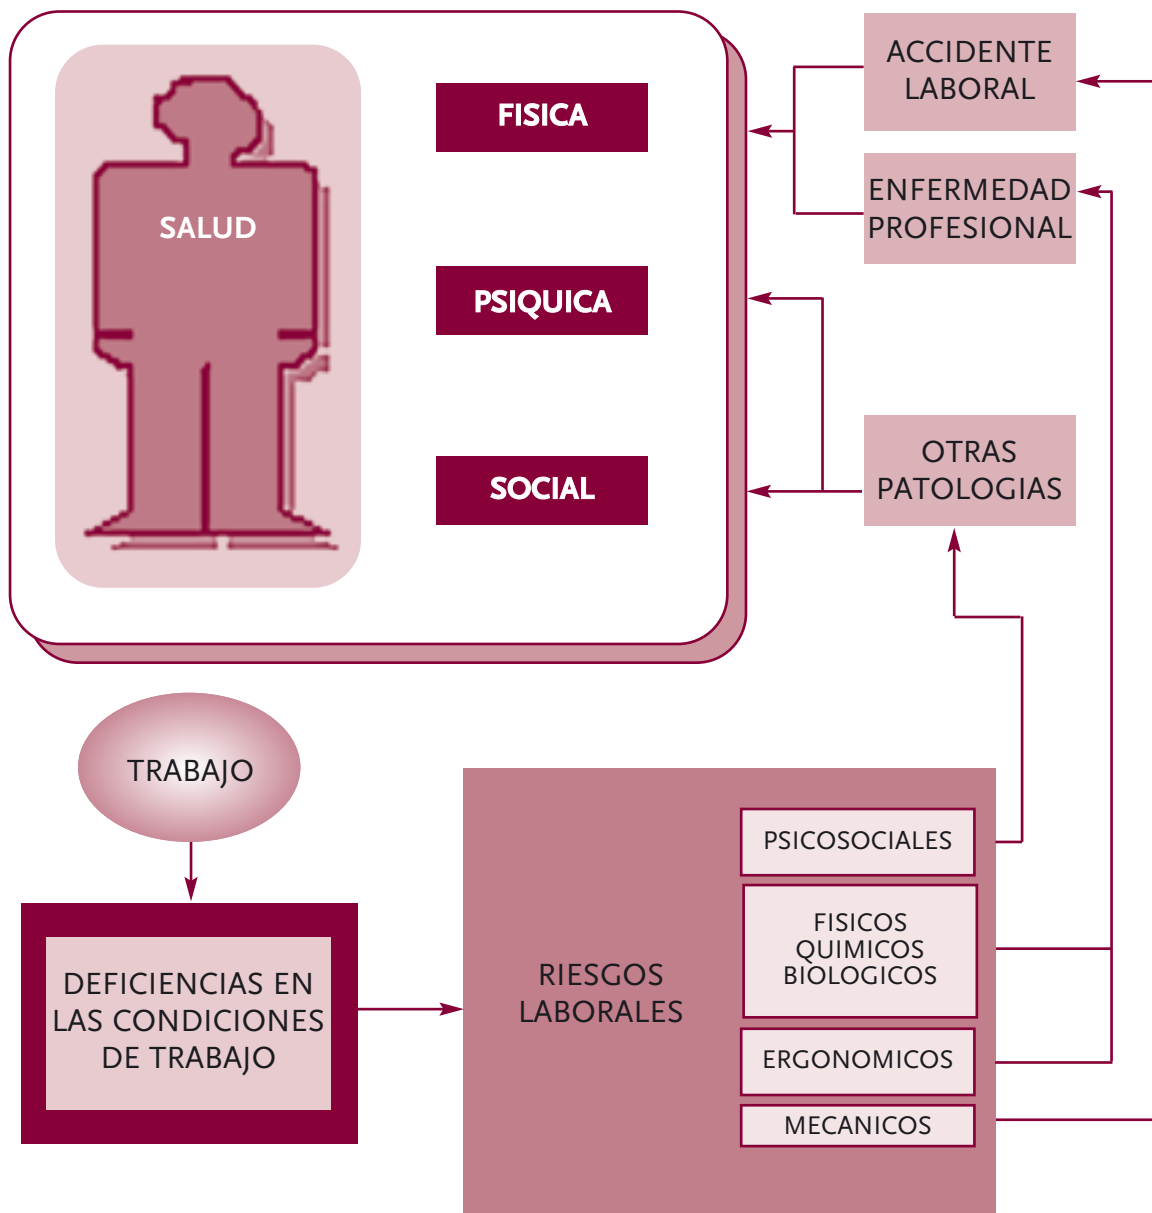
SALUD

FISICA

PSIQUICA

SOCIAL

ACCIDENTE LABORAL

ENFERMEDAD PROFESIONAL

OTRAS PATOLOGIAS

TRABAJO

DEFICIENCIAS EN LAS CONDICIONES DE TRABAJO

RIESGOS LABORALES

PSICOSOCIALES

FISICOS QUIMICOS BIOLOGICOS

ERGONOMICOS

MECANICOS